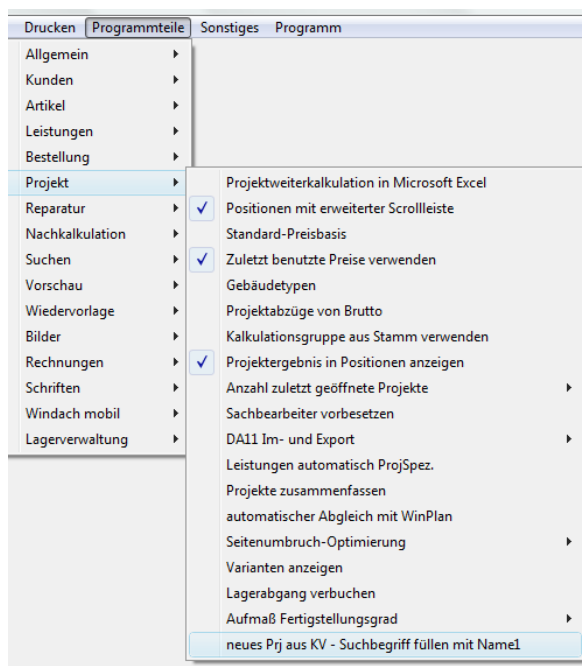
Drucken Programmteile Sonstiges Programm

Allgemein
Kunden
Artikel
Leistungen
Bestellung
Projekt
Reparatur
Nachkalkulation
Suchen
Vorschau
Wiedervorlage
Bilder
Rechnungen
Schriften
Windach mobil
Lagerverwaltung

Projektweiterkalkulation in Microsoft Excel
✓ Positionen mit erweiterter Scrollleiste
Standard-Preisbasis
✓ Zuletzt benutzte Preise verwenden
Gebäudetypen
Projektabzüge von Brutto
Kalkulationsgruppe aus Stamm verwenden
✓ Projektergebnis in Positionen anzeigen
Anzahl zuletzt geöffnete Projekte
Sachbearbeiter vorbesetzen
DA11 Im- und Export
Leistungen automatisch ProjSpez.
Projekte zusammenfassen
automatischer Abgleich mit WinPlan
Seitenumbruch-Optimierung
Varianten anzeigen
Lagerabgang verbuchen
Aufmaß Fertigstellungsgrad
neues Prj aus KV - Suchbegriff füllen mit Name1